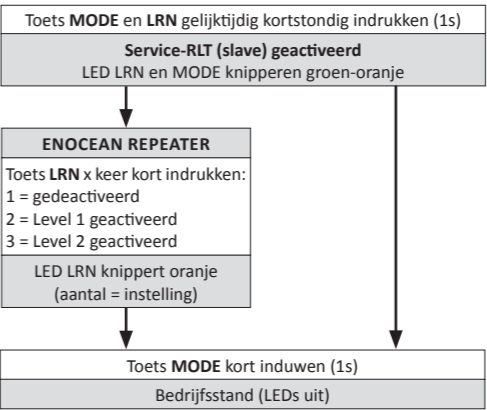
Toets **MODE** en **LRN** gelijktijdig kortstondig indrukken (1s)

**Service-RLT (slave) geactiveerd**
LED LRN en MODE knipperen groen-oranje

**ENOCEAN REPEATER**

Toets **LRN** x keer kort indrukken:
1 = gedeactiveerd
2 = Level 1 geactiveerd
3 = Level 2 geactiveerd

LED LRN knippert oranje
(aantal = instelling)

Toets **MODE** kort induwen (1s)

Bedrijfsstand (LEDs uit)